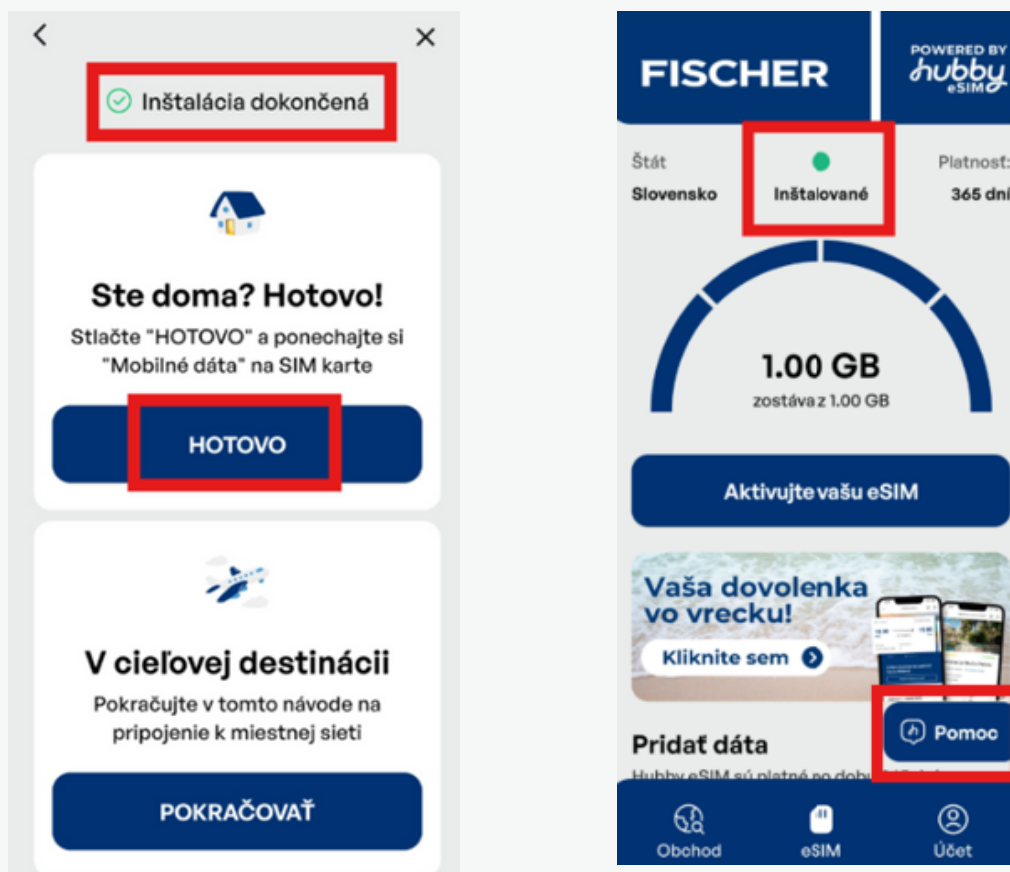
<
×
Inštalácia dokončená

Ste doma? Hotovo!
Stlačte "HOTOVO" a ponechajte si "Mobilné dáta" na SIM karte

HOTOVO

V cieľovej destinácii
Pokračujte v tomto návode na pripojenie k miestnej sieti

POKRAČOVAŤ

FISCHER
POWERED BY hubby eSIM

Štát
Slovensko
Inštalované
Platnosť:
365 dní

1.00 GB
zostáva z 1.00 GB

Aktivujte vašu eSIM

Vaša dovolenka vo vrecku!
Kliknite sem

Pridať dáta
Hubby eSIM sú platné po dob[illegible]

Pomoc

Obchod
eSIM
Účet